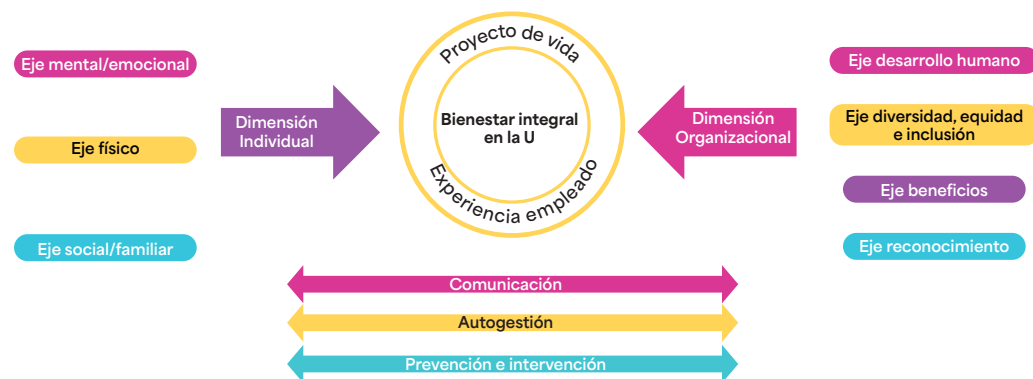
Eje mental/emocional

Eje físico

Eje social/familiar

Dimensión Individual

Proyecto de vida

Bienestar integral en la U

Experiencia empleado

Dimensión Organizacional

Eje desarrollo humano

Eje diversidad, equidad e inclusión

Eje beneficios

Eje reconocimiento

Comunicación

Autogestión

Prevención e intervención